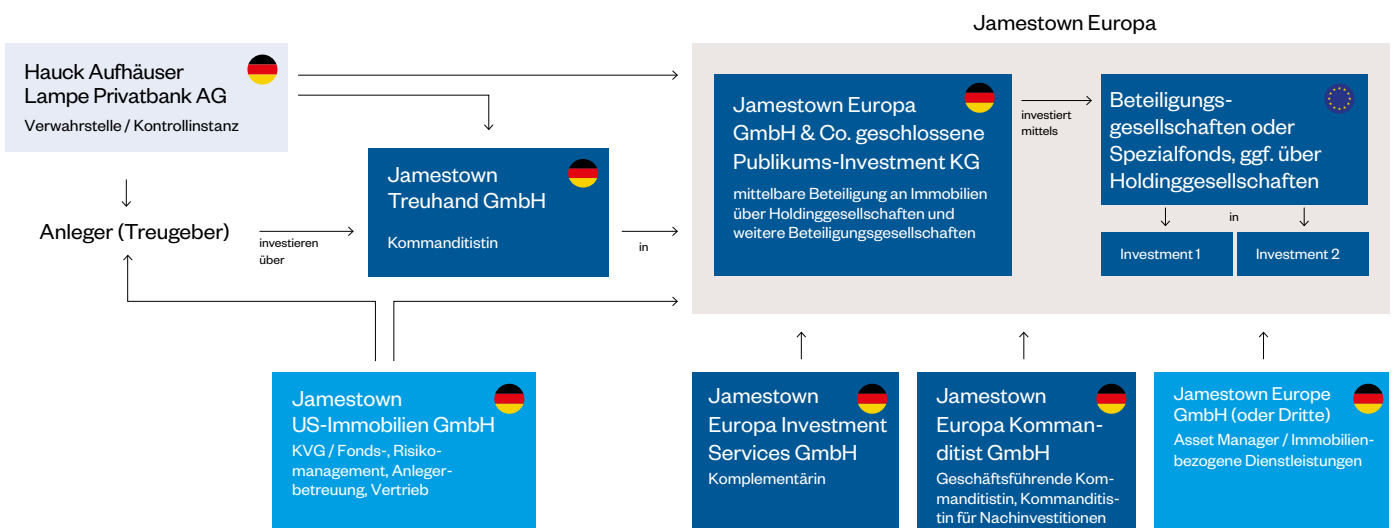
Jamestown Europa

Hauck Aufhäuser Lampe Privatbank AG
Verwahrstelle / Kontrollinstanz

Anleger (Treugeber)

investieren über

Jamestown Treuhand GmbH
Kommanditistin

in

Jamestown Europa GmbH & Co. geschlossene Publikums-Investment KG
mittelbare Beteiligung an Immobilien über Holdinggesellschaften und weitere Beteiligungsgesellschaften

investiert mittels

Beteiligungsgesellschaften oder Spezialfonds, ggf. über Holdinggesellschaften

in

Investment 1

Investment 2

Jamestown US-Immobilien GmbH
KVG / Fonds-, Risikomanagement, Anlegerbetreuung, Vertrieb

Jamestown Europa Investment Services GmbH
Komplementärin

Jamestown Europa Kommanditist GmbH
Geschäftsführende Kommanditistin, Kommanditistin für Nachinvestitionen

Jamestown Europe GmbH (oder Dritte)
Asset Manager / Immobilienbezogene Dienstleistungen